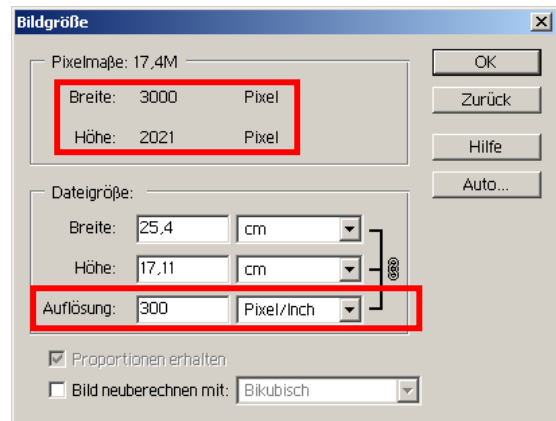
Bildgröße

Pixelmaße: 17,4M

Breite: 3000 Pixel

Höhe: 2021 Pixel

Dateigröße:

Breite: 25,4 cm

Höhe: 17,11 cm

Auflösung: 300 Pixel/Inch

Proportionen erhalten

Bild neuberechnen mit: Bikubisch

OK

Zurück

Hilfe

Auto...